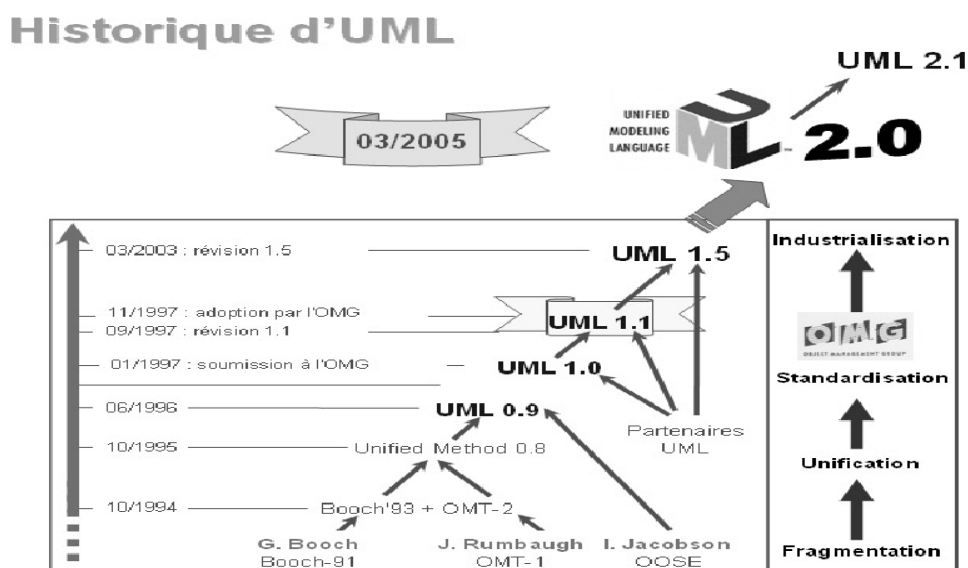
Historique d'UML

UML 2.1

03/2005

UNIFIED MODELING LANGUAGE

2.0

03/2003 : révision 1.5

UML 1.5

11/1997 : adoption par l'OMG

09/1997 : révision 1.1

UML 1.1

01/1997 : soumission à l'OMG

UML 1.0

06/1996

UML 0.9

10/1995

Unified Method 0.8

Partenaires UML

10/1994

Booch'93 + OMT-2

G. Booch
Booch-91

J. Rumbaugh
OMT-1

I. Jacobson
OOSE

Industrialisation

OMG
OBJECT MANAGEMENT GROUP

Standardisation

Unification

Fragmentation